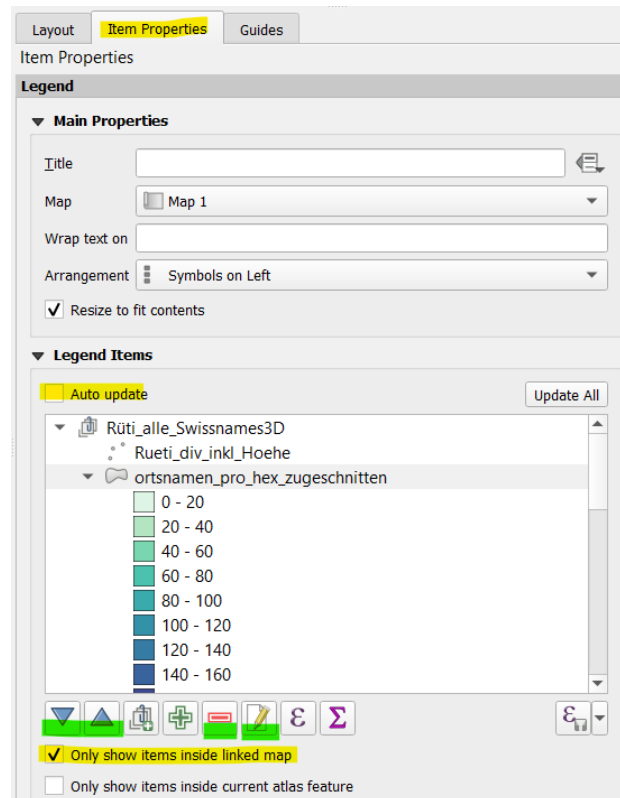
Layout | Item Properties | Guides

Item Properties

Legend

Main Properties

Title

Map | Map 1

Wrap text on

Arrangement | Symbols on Left

Resize to fit contents

Legend Items

Auto update

Update All

Rüti_alle_Swissnames3D
Rueti_div_inkl_Hoehe
ortsnamen_pro_hex_zugeschnitten
0 - 20
20 - 40
40 - 60
60 - 80
80 - 100
100 - 120
120 - 140
140 - 160

Only show items inside linked map

Only show items inside current atlas feature